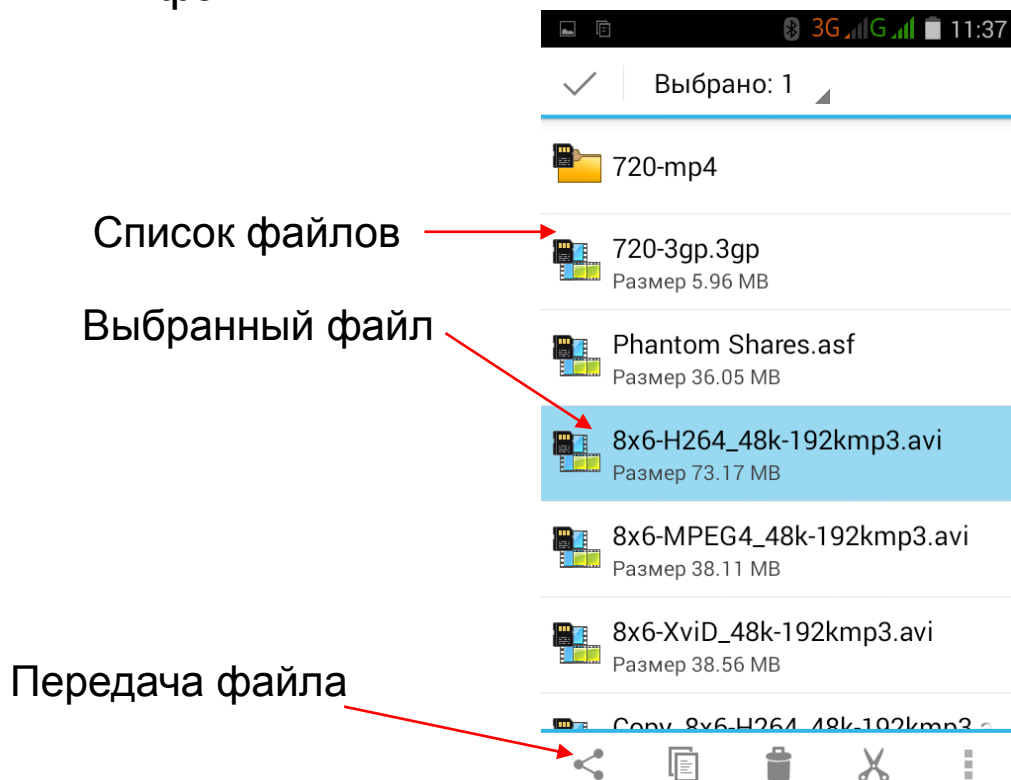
3G G 11:37

Выбрано: 1

720-mp4

Список файлов

720-3gp.3gp
Размер 5.96 MB

Выбранный файл

Phantom Shares.asf
Размер 36.05 MB

8x6-H264_48k-192kmp3.avi
Размер 73.17 MB

8x6-MPEG4_48k-192kmp3.avi
Размер 38.11 MB

8x6-XviD_48k-192kmp3.avi
Размер 38.56 MB

Передача файла

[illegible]